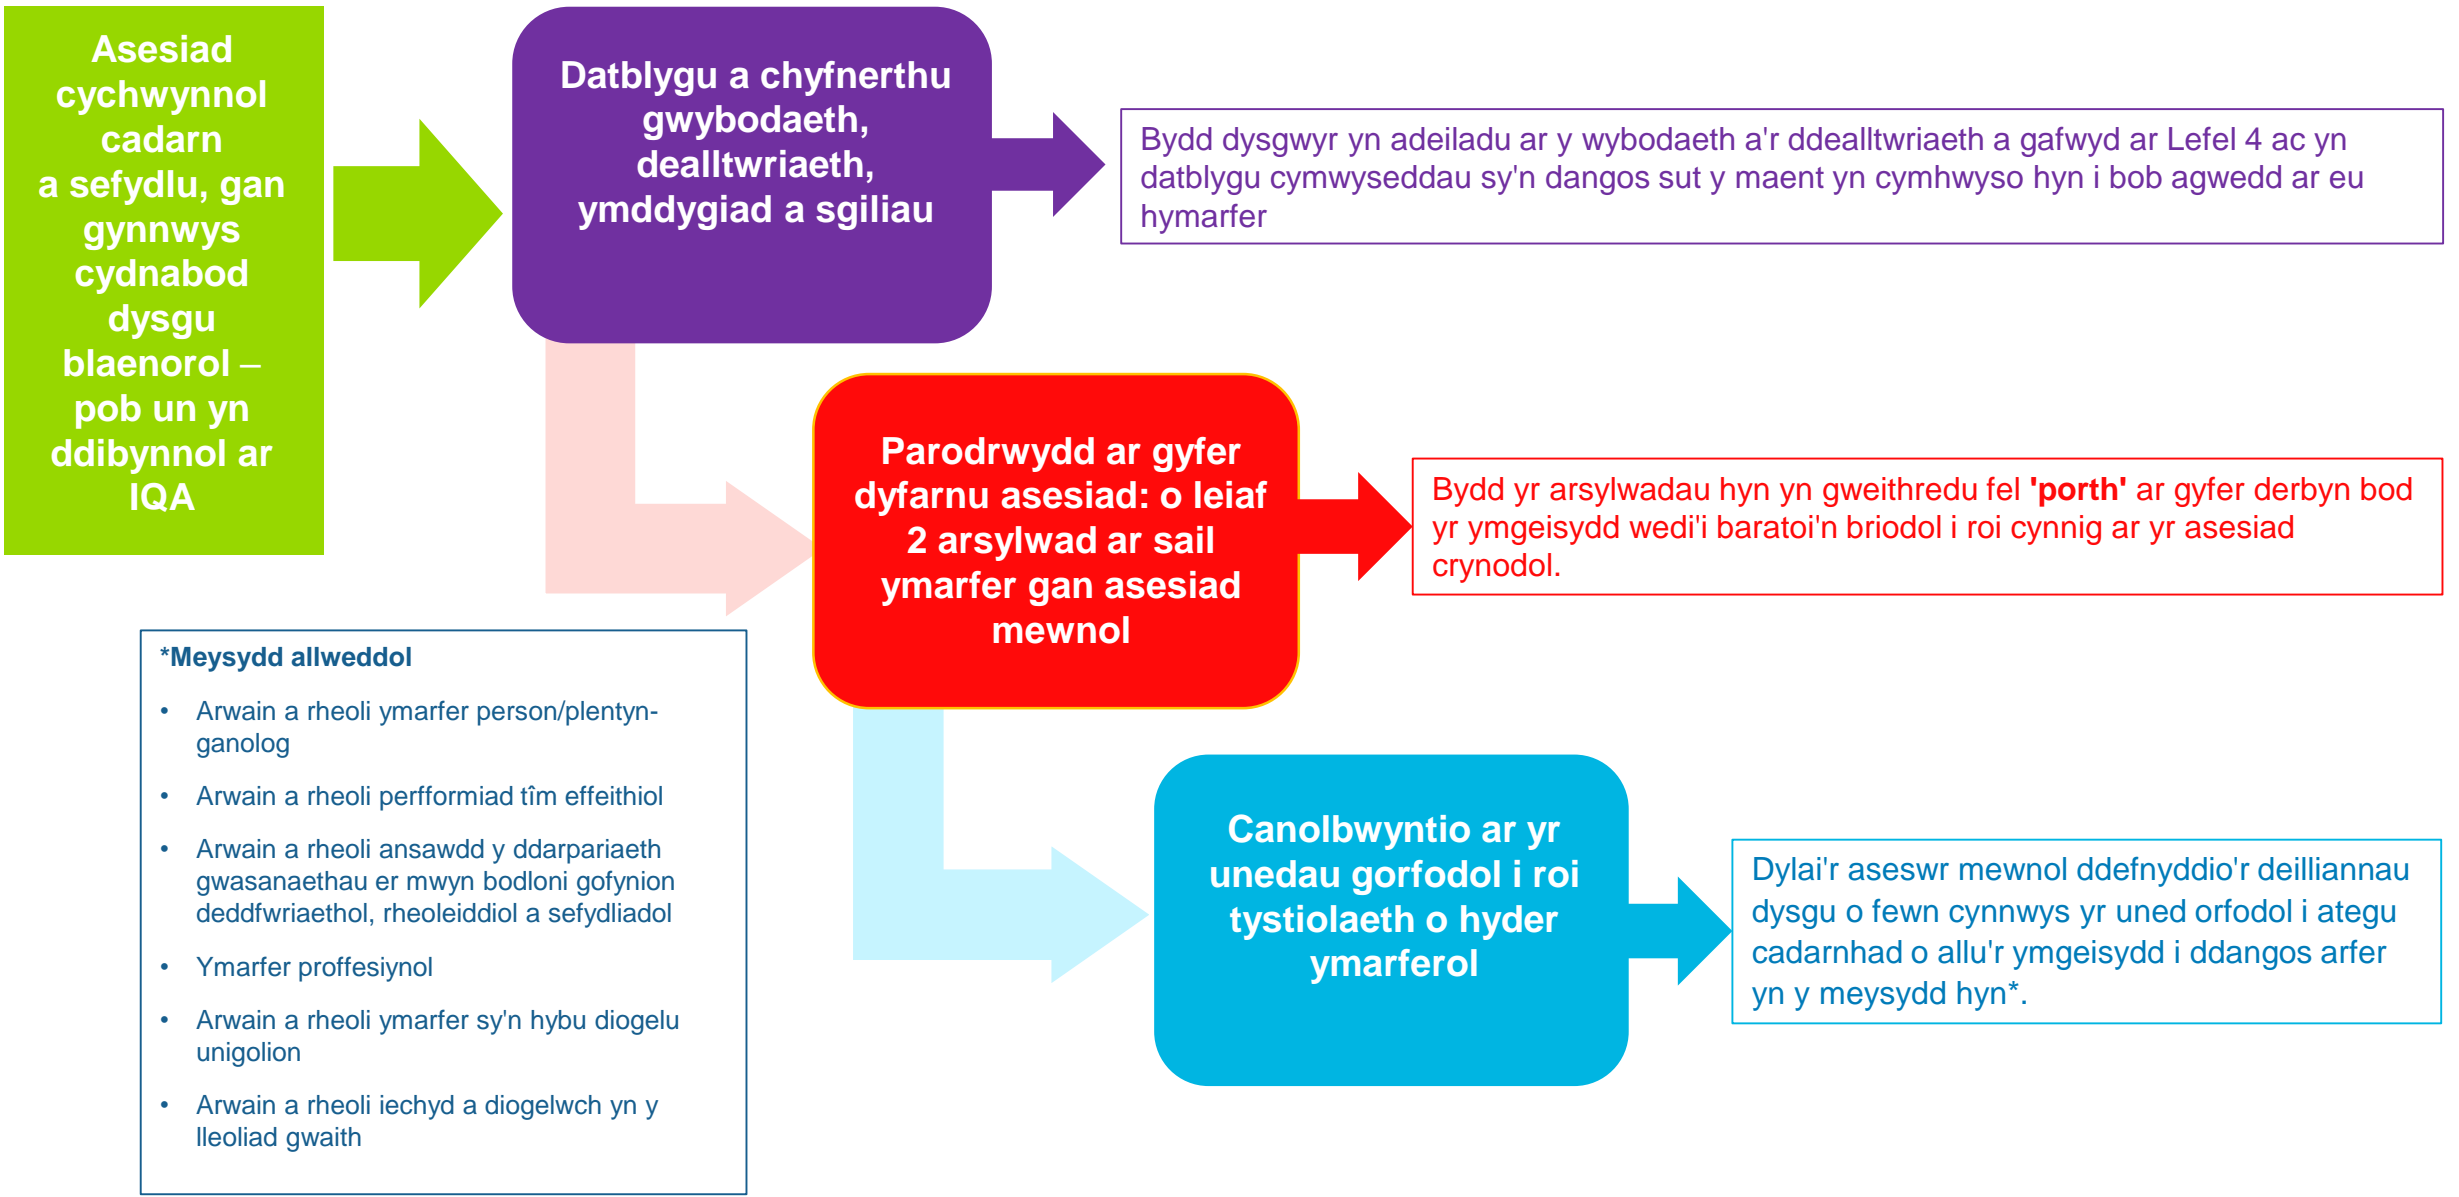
Asesiad cychwynnol cadarn a sefydlu, gan gynnwys cydnabod dysgu blaenorol – pob un yn ddibynnol ar IQA

Datblygu a chyfnerthu gwybodaeth, dealltwriaeth, ymddygiad a sgiliau

Bydd dysgwyr yn adeiladu ar y wybodaeth a'r ddealltwriaeth a gafwyd ar Lefel 4 ac yn datblygu cymwyseddau sy'n dangos sut y maent yn cymhwyso hyn i bob agwedd ar eu hymarfer

Parodrwydd ar gyfer dyfarnu asesiad: o leiaf 2 arsylwad ar sail ymarfer gan asesiad mewnol

Bydd yr arsylwadau hyn yn gweithredu fel **'porth'** ar gyfer derbyn bod yr ymgeisydd wedi'i baratoi'n briodol i roi cynnig ar yr asesiad crynodol.

*Meysydd allweddol

- Arwain a rheoli ymarfer person/plentyn-ganolog
- Arwain a rheoli perfformiad tîm effeithiol
- Arwain a rheoli ansawdd y ddarpariaeth gwasanaethau er mwyn bodloni gofynion deddfwriaethol, rheoleiddiol a sefydliadol
- Ymarfer proffesiynol
- Arwain a rheoli ymarfer sy'n hybu diogelu unigolion
- Arwain a rheoli iechyd a diogelwch yn y lleoliad gwaith

Canolbwyntio ar yr unedau gorfodol i roi tystiolaeth o hyder ymarferol

Dylai'r aseswr mewnol ddefnyddio'r deilliannau dysgu o fewn cynnwys yr uned orfodol i ategu cadarnhad o allu'r ymgeisydd i ddangos arfer yn y meysydd hyn*.